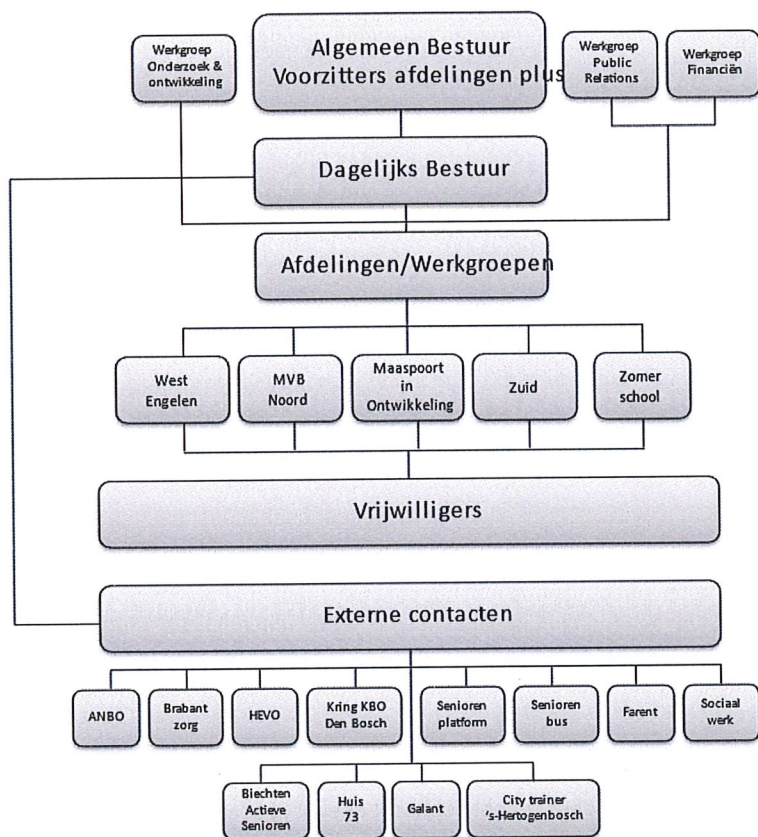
Werkgroep Onderzoek & ontwikkeling

Algemeen Bestuur
Voorzitters afdelingen plus

Werkgroep Public Relations

Werkgroep Financiën

Dagelijks Bestuur

Afdelingen/Werkgroepen

West Engelen

MVB Noord

Maaspoort in Ontwikkeling

Zuid

Zomer school

Vrijwilligers

Externe contacten

ANBO

Brabant zorg

HEVO

Kring KBO Den Bosch

Senioren platform

Senioren bus

Farent

Sociaal werk

Biechten Actieve Senioren

Huis 73

Galant

City trainer 's-Hertogenbosch